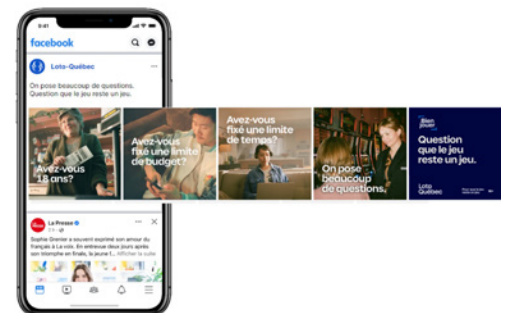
9:41

facebook

Loto-Québec

On pose beaucoup de questions. Question que le jeu reste un jeu.

Avez-vous 18 ans?

Avez-vous fixé une limite de budget?

Avez-vous fixé une limite de temps?

On pose beaucoup de questions.

Bien jouer

Question que le jeu reste un jeu.

Loto Québec

La Presse
7 h ·

Sophie Grenier a souvent exprimé son amour du français à la voix. En entrevue deux jours après son triomphe en finale, la jeune f... Afficher la suite